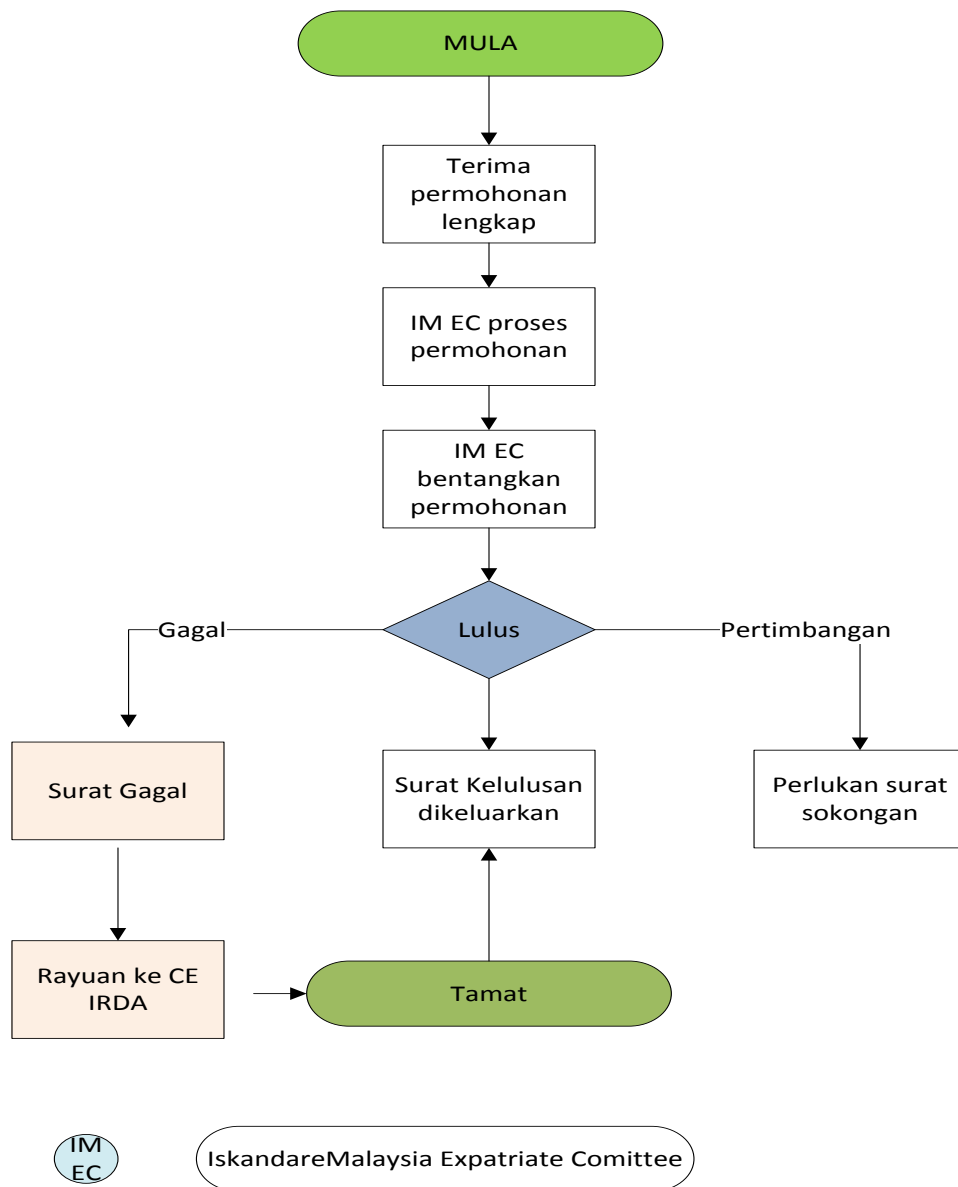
MULA

Terima permohonan lengkap

IM EC proses permohonan

IM EC bentangkan permohonan

Gagal

Lulus

Pertimbangan

Surat Gagal

Surat Kelulusan dikeluarkan

Perlukan surat sokongan

Rayuan ke CE IRDA

Tamat

IM EC

IskandareMalaysia Expatriate Comittee